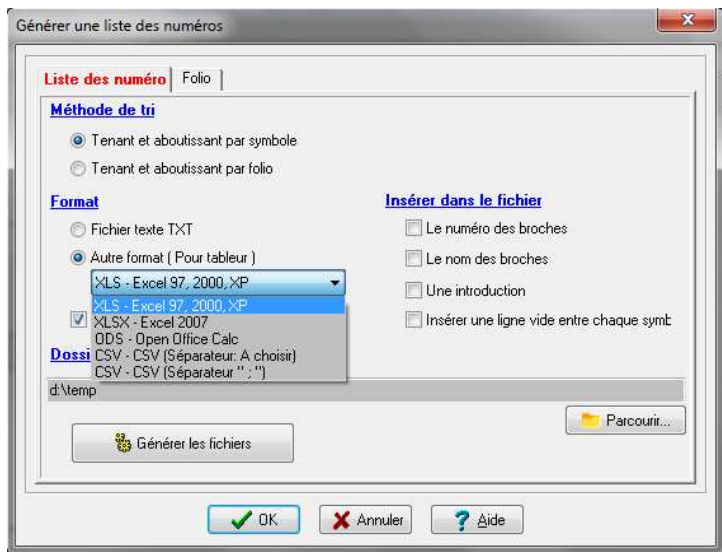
Générer une liste des numéros

Liste des numéro | Folio

Méthode de tri

Tenant et aboutissant par symbole

Tenant et aboutissant par folio

Format

Fichier texte TXT

Autre format ( Pour tableur )

XLS - Excel 97, 2000, XP

XLS - Excel 97, 2000, XP
XLSX - Excel 2007
ODS - Open Office Calc
CSV - CSV (Séparateur: A choisir)
CSV - CSV (Séparateur " ; ")

Insérer dans le fichier

Le numéro des broches

Le nom des broches

Une introduction

Insérer une ligne vide entre chaque symb

Dossi

d:\temp

Parcourir...

Générer les fichiers

OK

Annuler

Aide